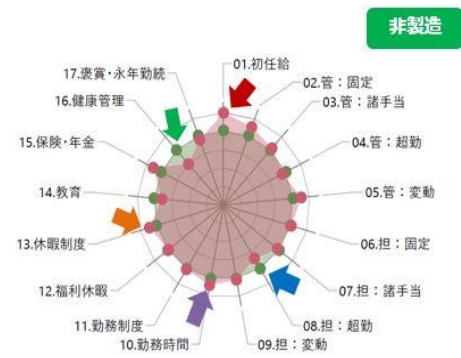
非製造

01.初任給
02.管：固定
03.管：諸手当
04.管：超勤
05.管：変動
06.担：固定
07.担：諸手当
08.担：超勤
09.担：変動
10.勤務時間
11.勤務制度
12.福利休暇
13.休暇制度
14.教育
15.保険・年金
16.健康管理
17.褒賞・永年勤続